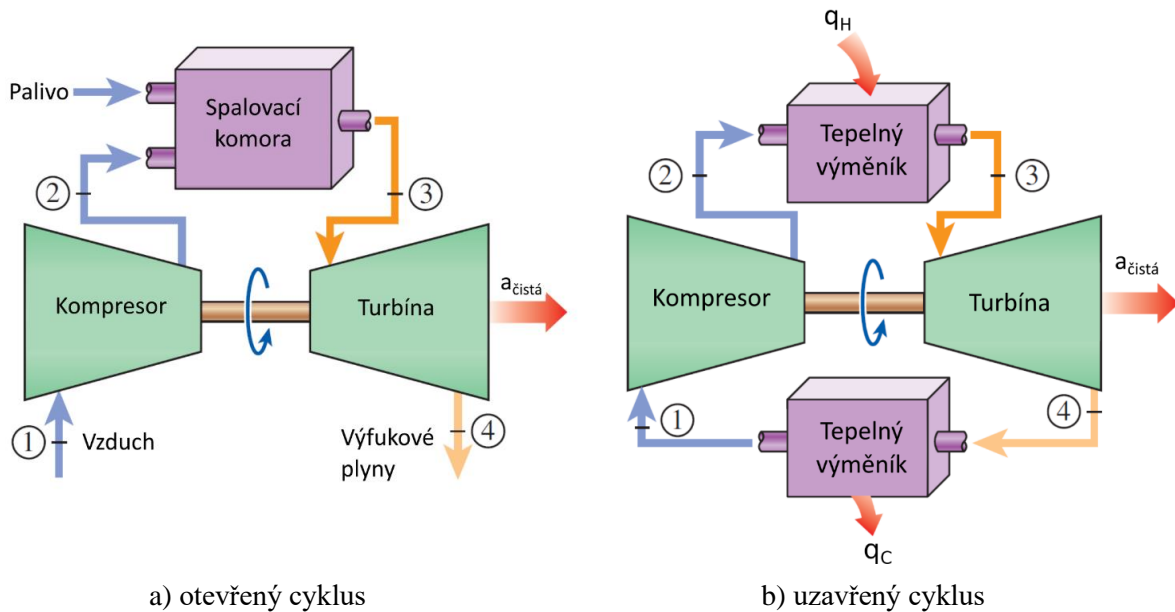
Palivo

Spalovací komora

2

3

Kompresor

Turbína

$a_{čistá}$

1

Vzduch

Výfukové plyny

4

a) otevřený cyklus

$q_H$

Tepelný výměník

2

3

Kompresor

Turbína

$a_{čistá}$

1

4

Tepelný výměník

$q_C$

b) uzavřený cyklus